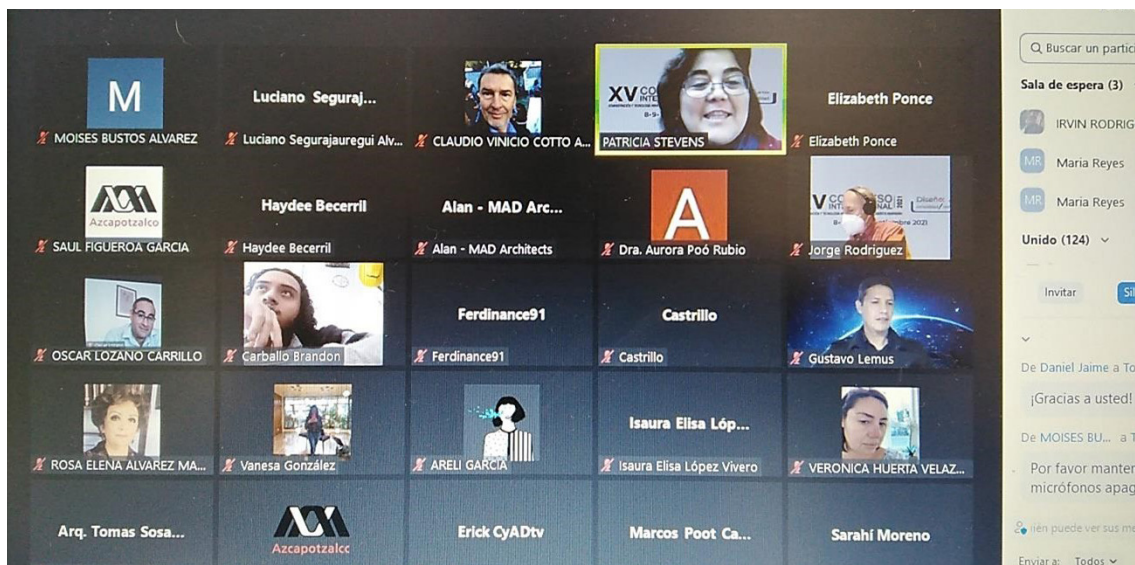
M
MOISES BUSTOS ALVAREZ

Luciano Seguraj...
Luciano Segurajauregui Alv...

CLAUDIO VINICIO COTTO A...

XV CO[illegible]
PATRICIA STEVENS

Elizabeth Ponce
Elizabeth Ponce

Azcapotzalco
SAUL FIGUEROA GARCIA

Haydee Becerril
Haydee Becerril

Alan - MAD Arc...
Alan - MAD Architects

A
Dra. Aurora Poó Rubio

V CO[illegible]
Jorge Rodriguez

OSCAR LOZANO CARRILLO

Carballo Brandon

Ferdinance91
Ferdinance91

Castrillo
Castrillo

Gustavo Lemus

ROSA ELENA ALVAREZ MA...

Vanesa González

ARELI GARCIA

Isaura Elisa Lóp...
Isaura Elisa López Vivero

VERONICA HUERTA VELAZ...

Arq. Tomas Sosa...

Azcapotzalco

Erick CyADtv

Marcos Poot Ca...

Sarahí Moreno

Buscar un partic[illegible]

Sala de espera (3)
IRVIN RODRIG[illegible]
MR Maria Reyes
MR Maria Reyes

Unido (124)

Invitar
Si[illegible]

De Daniel Jaime a To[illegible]
¡Gracias a usted!

De MOISES BU... a T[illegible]
Por favor manten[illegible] micrófonos apag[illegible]

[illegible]ién puede ver sus me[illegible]

Enviar a: Todos